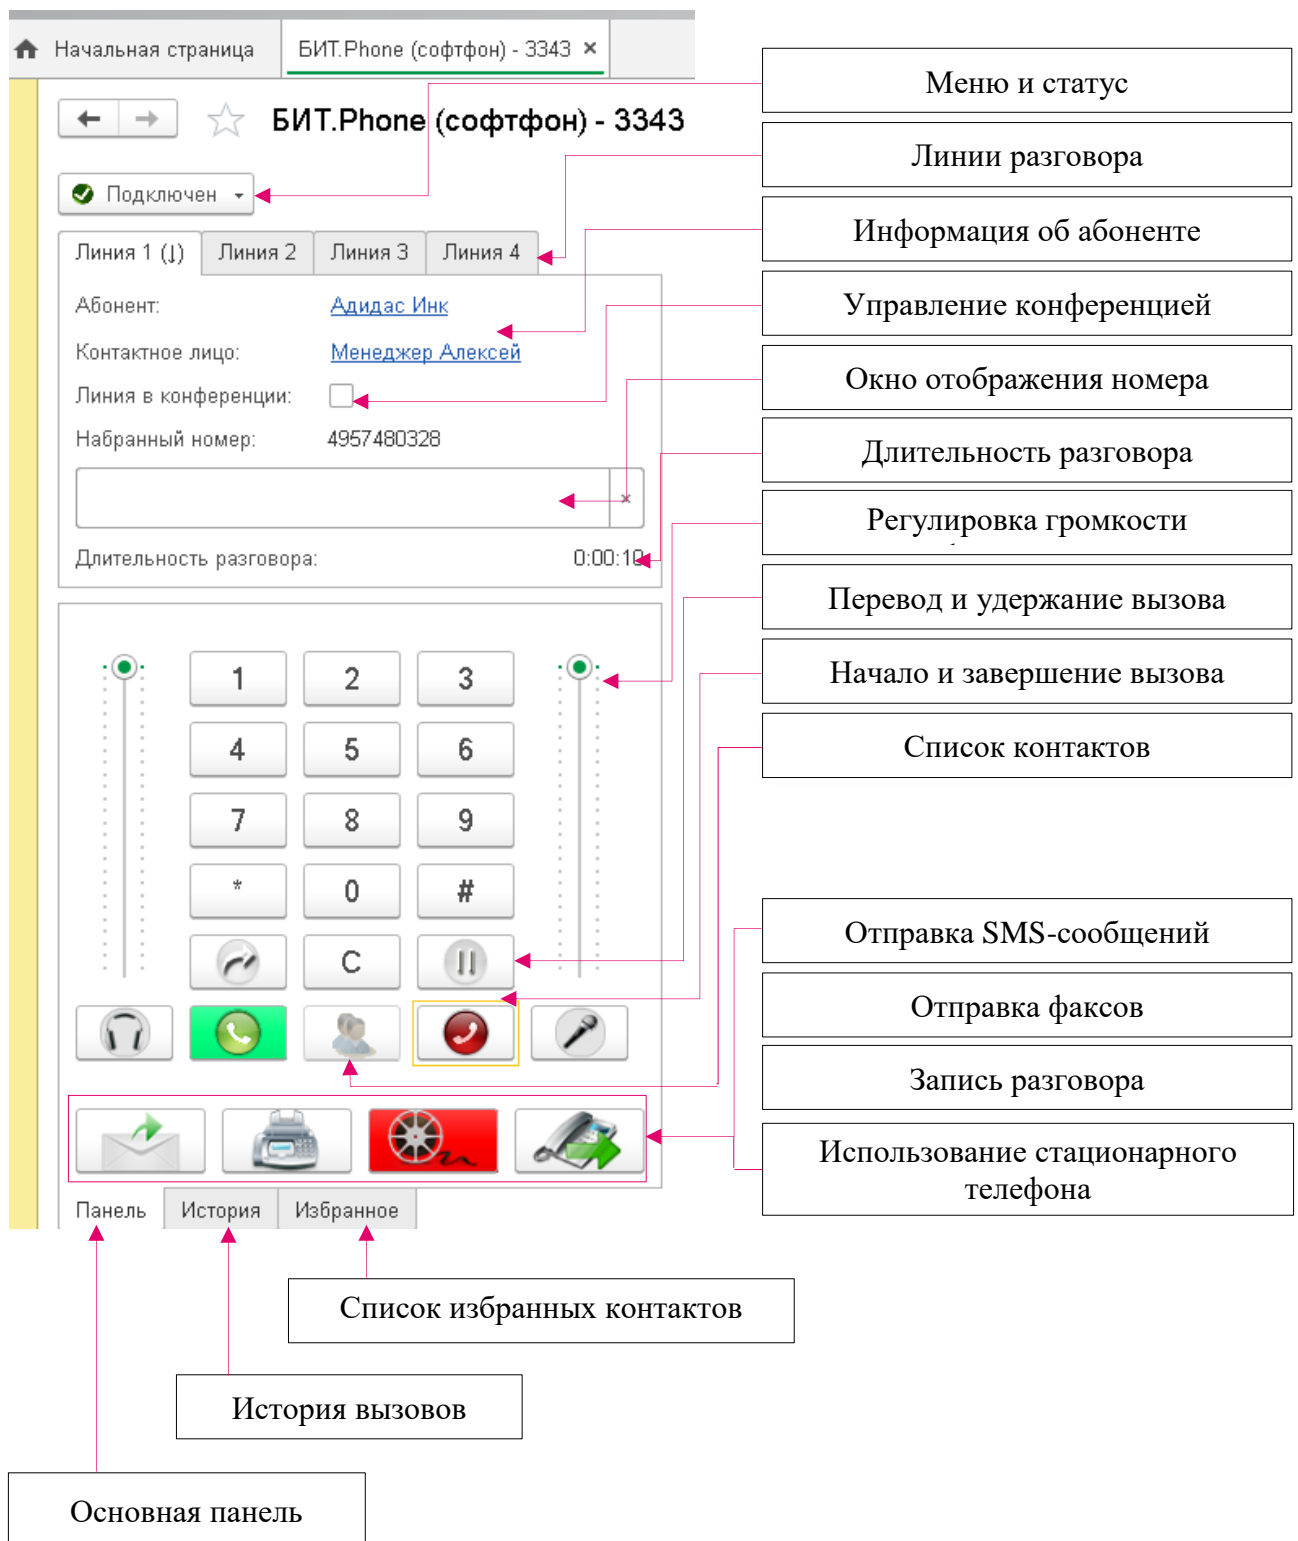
Начальная страница
БИТ.Phone (софтфон) - 3343 ×

БИТ.Phone (софтфон) - 3343

Подключен

Линия 1 (↓)
Линия 2
Линия 3
Линия 4

Абонент: Адидас Инк
Контактное лицо: Менеджер Алексей
Линия в конференции:
Набранный номер: 4957480328

×

Длительность разговора: 0:00:10

1
2
3
4
5
6
7
8
9
*
0
#
C

Панель
История
Избранное

Меню и статус
Линии разговора
Информация об абоненте
Управление конференцией
Окно отображения номера
Длительность разговора
Регулировка громкости
Перевод и удержание вызова
Начало и завершение вызова
Список контактов
Отправка SMS-сообщений
Отправка факсов
Запись разговора
Использование стационарного телефона

Список избранных контактов
История вызовов
Основная панель